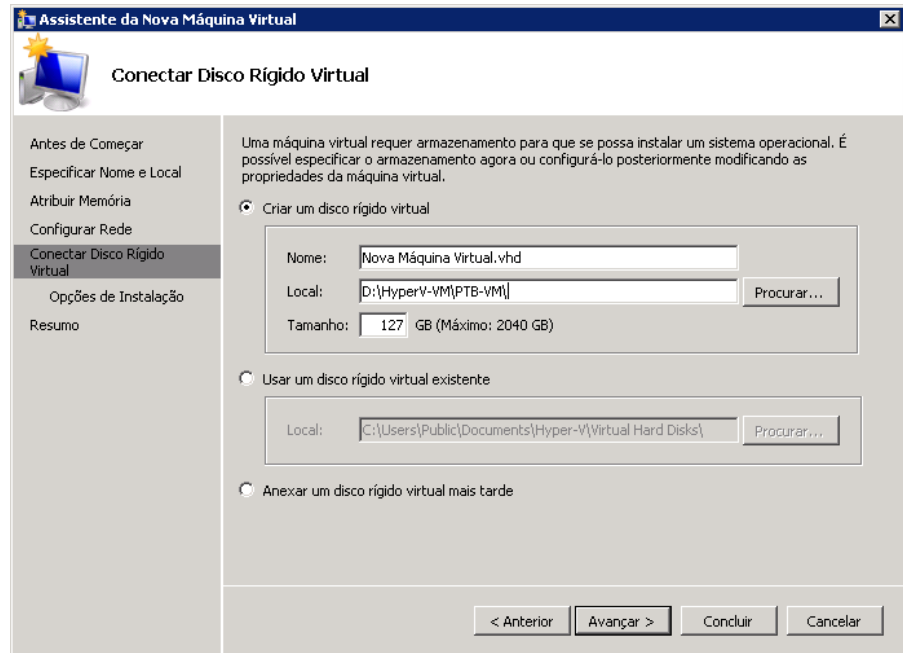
Assistente da Nova Máquina Virtual

Conectar Disco Rígido Virtual

Antes de Começar
Especificar Nome e Local
Atribuir Memória
Configurar Rede
Conectar Disco Rígido Virtual
Opções de Instalação
Resumo

Uma máquina virtual requer armazenamento para que se possa instalar um sistema operacional. É possível especificar o armazenamento agora ou configurá-lo posteriormente modificando as propriedades da máquina virtual.

Criar um disco rígido virtual

Nome: Nova Máquina Virtual.vhd
Local: D:\HyperV-VM\PTB-VM\ Procurar...
Tamanho: 127 GB (Máximo: 2040 GB)

Usar um disco rígido virtual existente

Local: C:\Users\Public\Documents\Hyper-V\Virtual Hard Disks\ Procurar...

Anexar um disco rígido virtual mais tarde

< Anterior Avançar > Concluir Cancelar